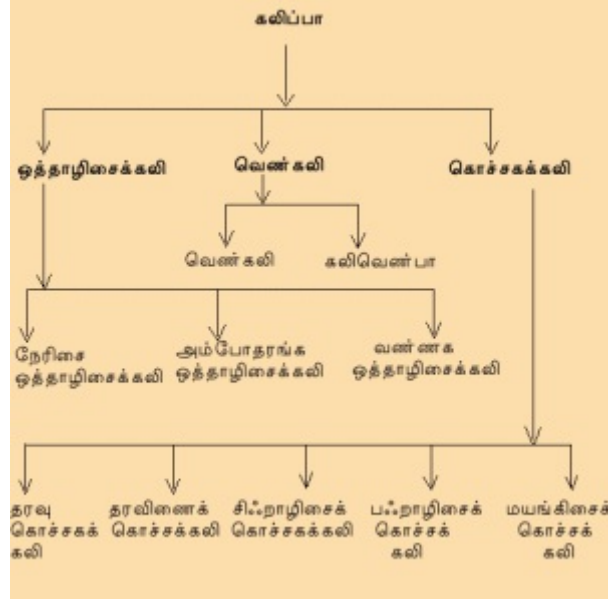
கலிப்பா

ஒத்தாழிசைக்கலி

வெண்கலி

கொச்சகக்கலி

வெண்கலி

கலிவெண்பா

நேரிசை ஒத்தாழிசைக்கலி

அம்போதரங்க ஒத்தாழிசைக்கலி

வண்ணக ஒத்தாழிசைக்கலி

தரவு கொச்சகக் கலி

தரவிணைக் கொச்சக்கலி

சிஃறாழிசைக் கொச்சகக்கலி

பஃறாழிசைக் கொச்சக் கலி

மயங்கிசைக் கொச்சக் கலி